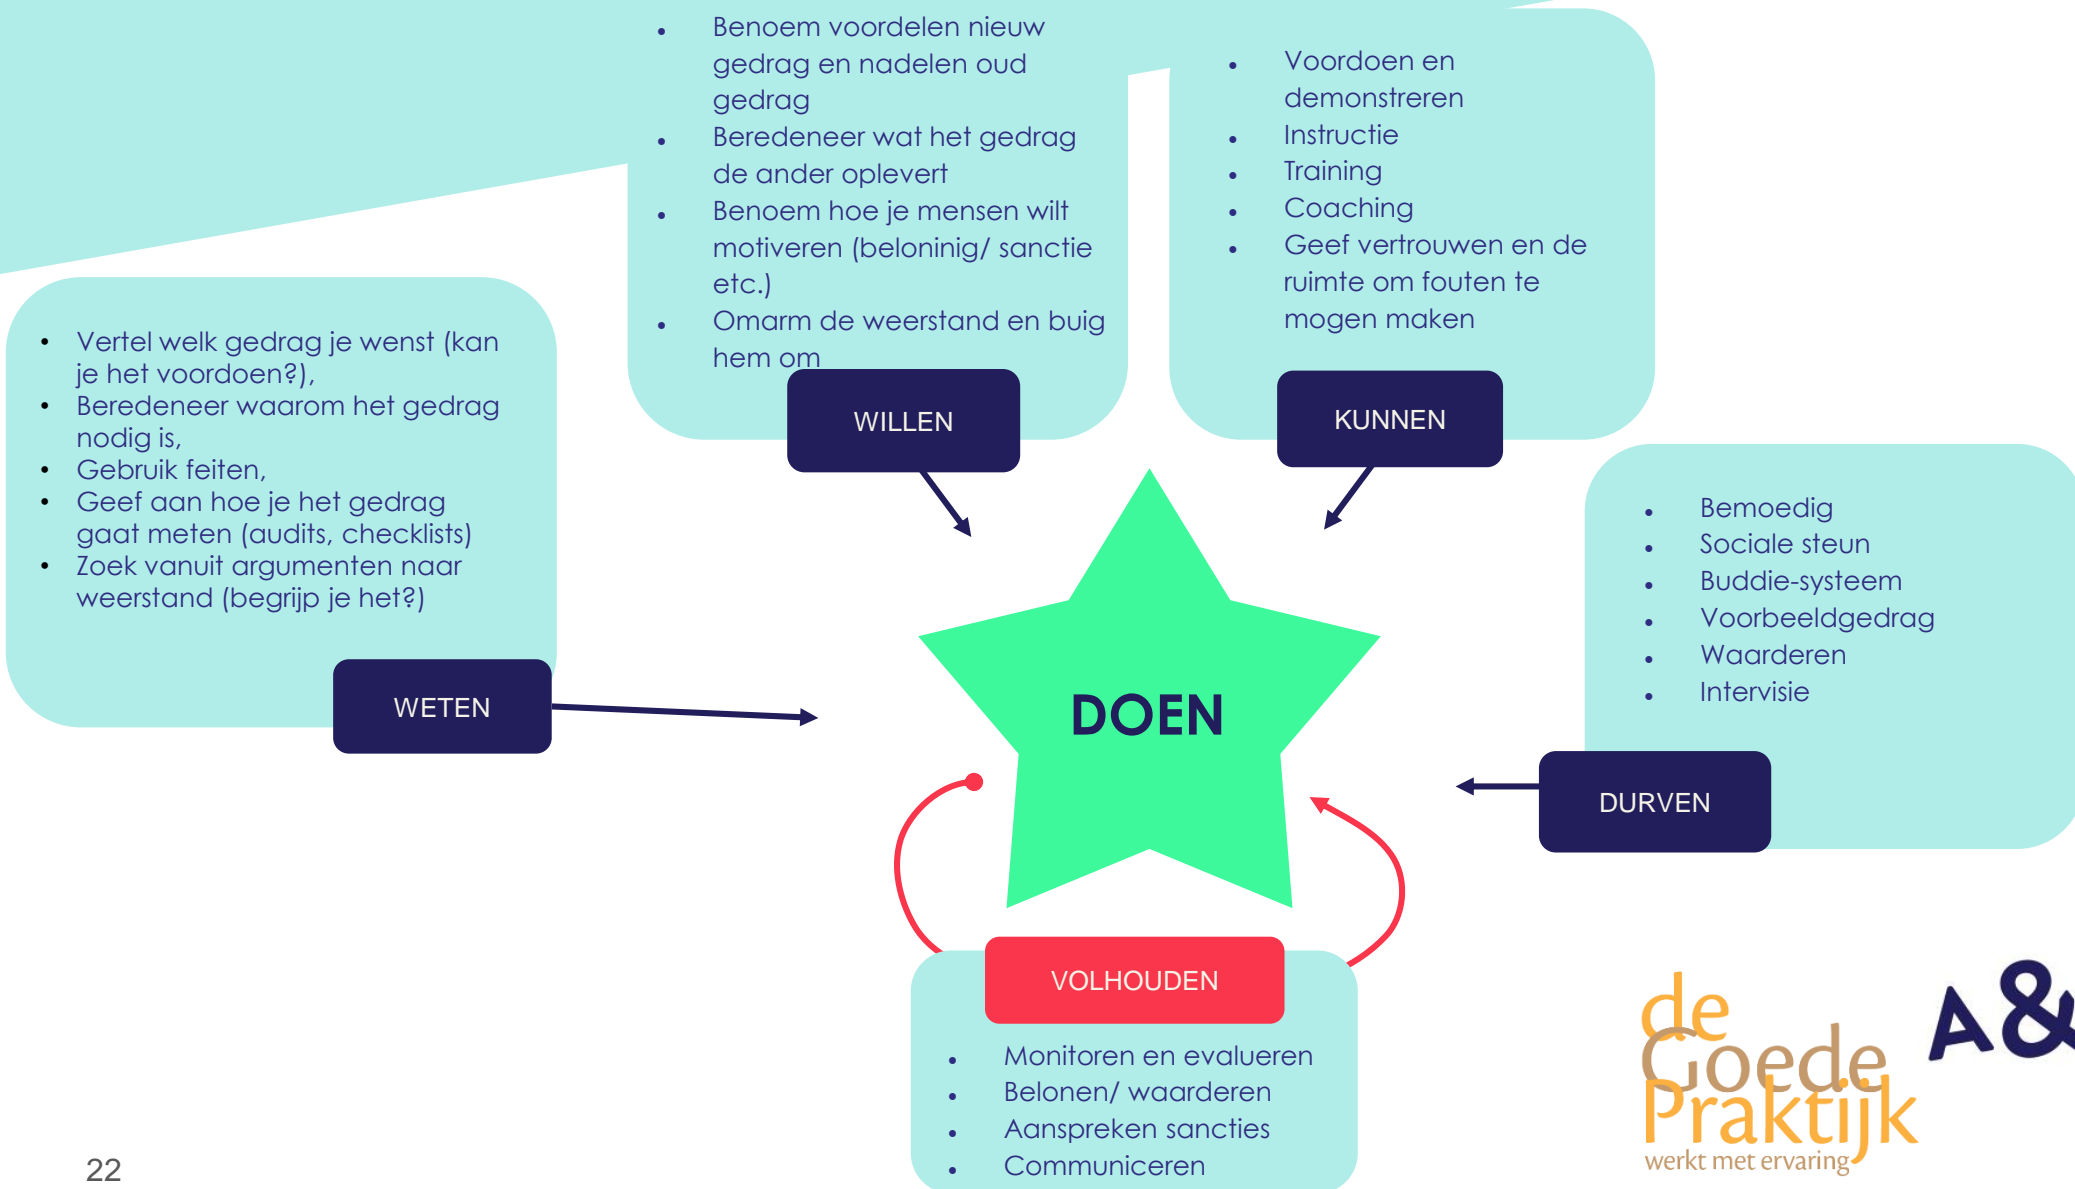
- Benoem voordelen nieuw gedrag en nadelen oud gedrag
- Beredeneer wat het gedrag de ander oplevert
- Benoem hoe je mensen wilt motiveren (beloninig/ sanctie etc.)
- Omarm de weerstand en buig hem om

WILLEN

- Voordoen en demonstreren
- Instructie
- Training
- Coaching
- Geef vertrouwen en de ruimte om fouten te mogen maken

KUNNEN

- Vertel welk gedrag je wenst (kan je het voordoen?),
- Beredeneer waarom het gedrag nodig is,
- Gebruik feiten,
- Geef aan hoe je het gedrag gaat meten (audits, checklists)
- Zoek vanuit argumenten naar weerstand (begrijp je het?)

WETEN

DOEN

- Bemoedig
- Sociale steun
- Buddie-systeem
- Voorbeeldgedrag
- Waarderen
- Intervisie

DURVEN

VOLHOUDEN

- Monitoren en evalueren
- Belonen/ waarderen
- Aanspreken sancties
- Communiceren

de Goede Praktijk
werkt met ervaring

A&

22